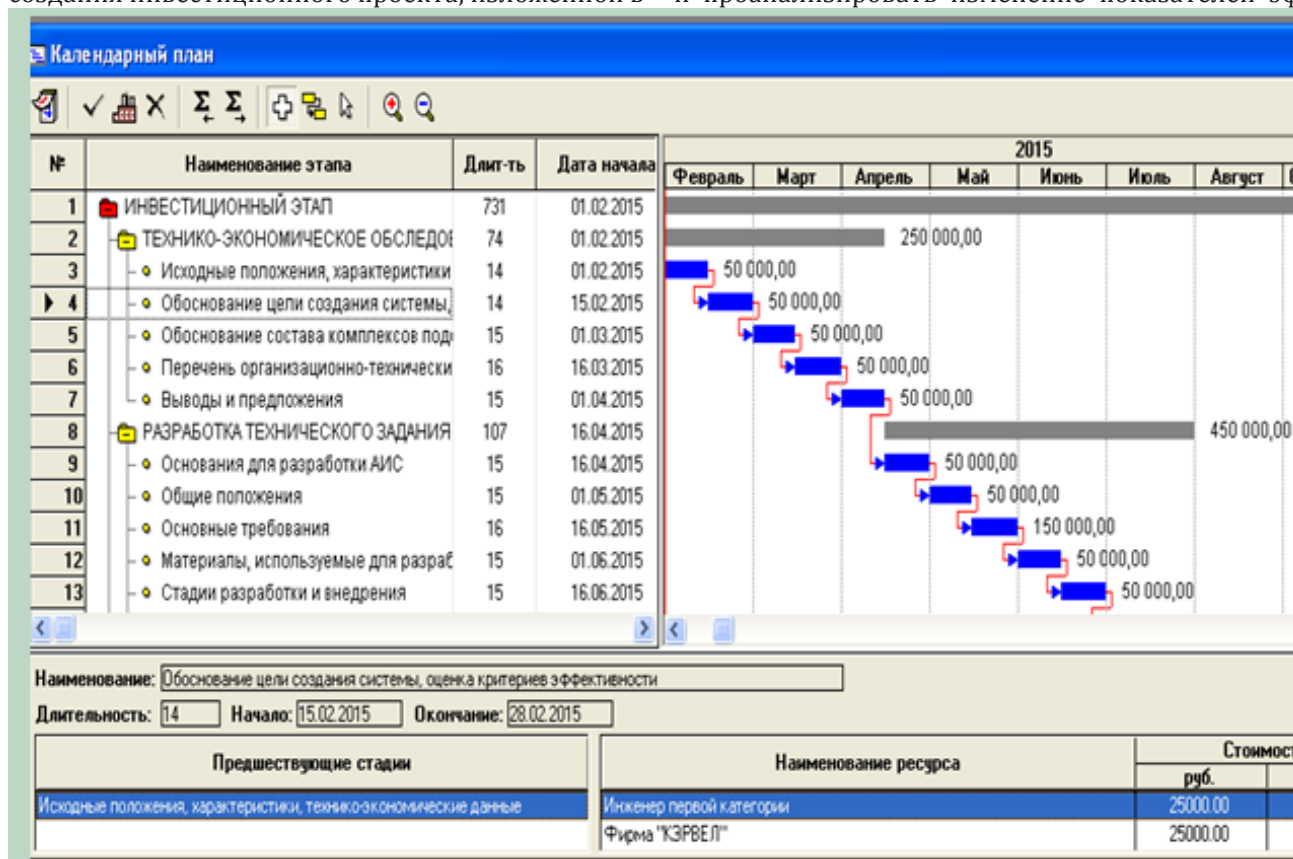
Календарный план

| № | Наименование этапа | Длит-ть | Дата начала |
|---|---|---|---|
| 1 | ИНВЕСТИЦИОННЫЙ ЭТАП | 731 | 01.02.2015 |
| 2 | ТЕХНИКО-ЭКОНОМИЧЕСКОЕ ОБСЛЕДОЕ | 74 | 01.02.2015 |
| 3 | Исходные положения, характеристики | 14 | 01.02.2015 |
| 4 | Обоснование цели создания системы, | 14 | 15.02.2015 |
| 5 | Обоснование состава комплексов подс | 15 | 01.03.2015 |
| 6 | Перечень организационно-технически | 16 | 16.03.2015 |
| 7 | Выводы и предложения | 15 | 01.04.2015 |
| 8 | РАЗРАБОТКА ТЕХНИЧЕСКОГО ЗАДАНИЯ | 107 | 16.04.2015 |
| 9 | Основания для разработки АИС | 15 | 16.04.2015 |
| 10 | Общие положения | 15 | 01.05.2015 |
| 11 | Основные требования | 16 | 16.05.2015 |
| 12 | Материалы, используемые для разраб | 15 | 01.06.2015 |
| 13 | Стадии разработки и внедрения | 15 | 16.06.2015 |

2015
Февраль Март Апрель Май Июнь Июль Август

250 000,00
50 000,00
50 000,00
50 000,00
50 000,00
50 000,00
450 000,00
50 000,00
50 000,00
150 000,00
50 000,00
50 000,00

Наименование: Обоснование цели создания системы, оценка критериев эффективности
Длительность: 14 Начало: 15.02.2015 Окончание: 28.02.2015

| Предшествующие стадии |
|---|
| Исходные положения, характеристики, технико-экономические данные |

| Наименование ресурса | Стоимост руб. |
|---|---|
| Инженер первой категории | 25000.00 |
| Фирма "КЭРВЕЛ" | 25000.00 |